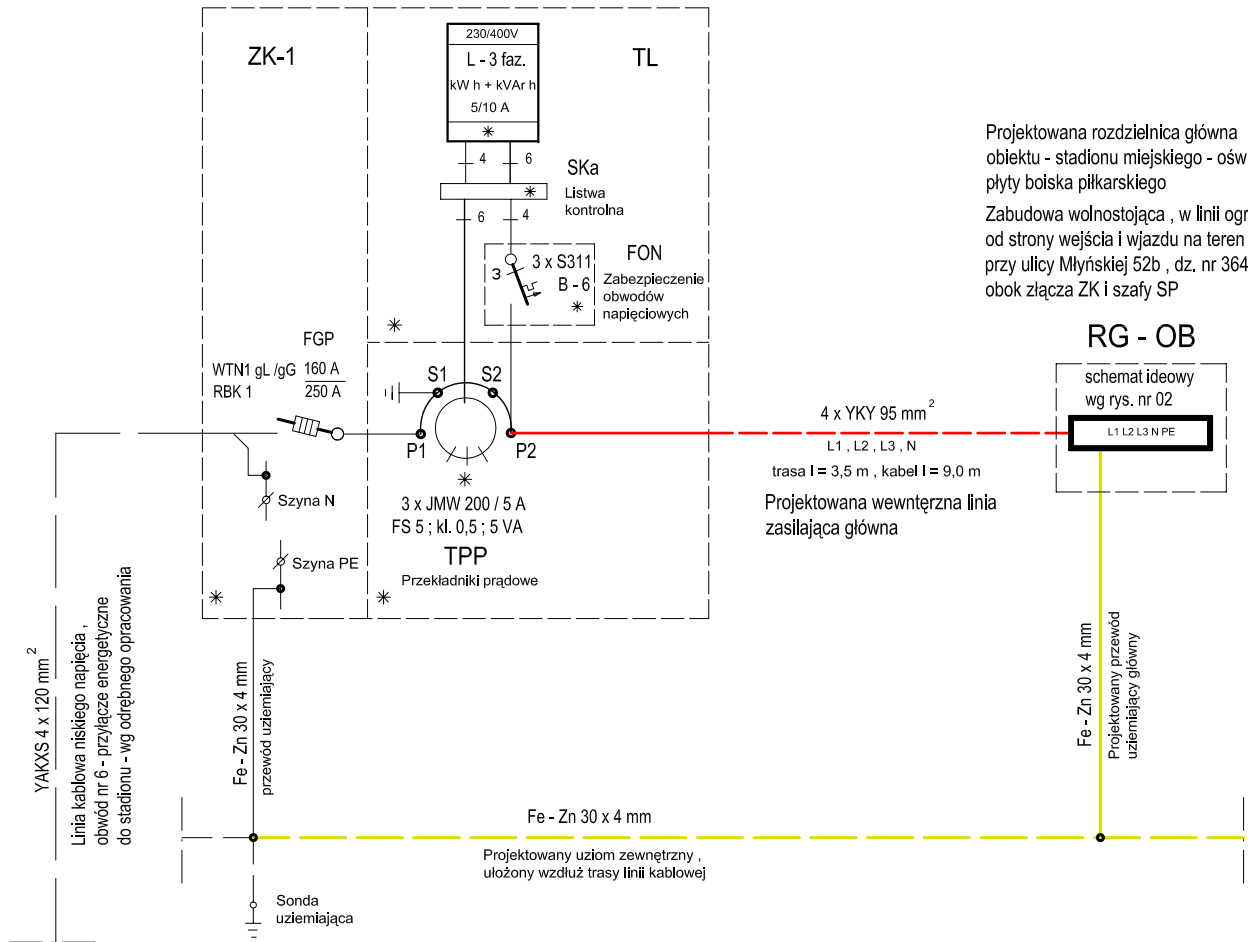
ZK-1

TL

230/400V
L - 3 faz.
kW h + kVAr h
5/10 A

4 6
SKa
Listwa kontrolna
6 4

FON
3 x S311
B - 6
Zabezpieczenie obwodów napięciowych

Projektowana rozdzielnica główna obiektu - stadionu miejskiego - ośw płyty boiska piłkarskiego

Zabudowa wolnostojąca , w linii ogr od strony wejścia i wjazdu na teren przy ulicy Młyńskiej 52b , dz. nr 364 obok złącza ZK i szafy SP

RG - OB

schemat ideowy wg rys. nr 02

L1 L2 L3 N PE

FGP
WTN1 gL /gG $\frac{160 A}{250 A}$
RBK 1

S1 S2
P1 P2

4 x YKY 95 mm$^2$
L1 , L2 , L3 , N
trasa l = 3,5 m , kabel l = 9,0 m

Projektowana wewntęrzna linia zasilająca główna

Szyna N
Szyna PE

3 x JMW 200 / 5 A
FS 5 ; kl. 0,5 ; 5 VA
TPP
Przekładniki prądowe

YAKXS 4 x 120 mm$^2$
Linia kablowa niskiego napięcia , obwód nr 6 - przyłącze energetyczne do stadionu - wg odrębnego opracowania

Fe - Zn 30 x 4 mm
przewód uziemiający

Fe - Zn 30 x 4 mm
Projektowany przewód uziemiający główny

Fe - Zn 30 x 4 mm

Projektowany uziom zewnętrzny , ułożony wzdłuż trasy linii kablowej

Sonda uziemiająca